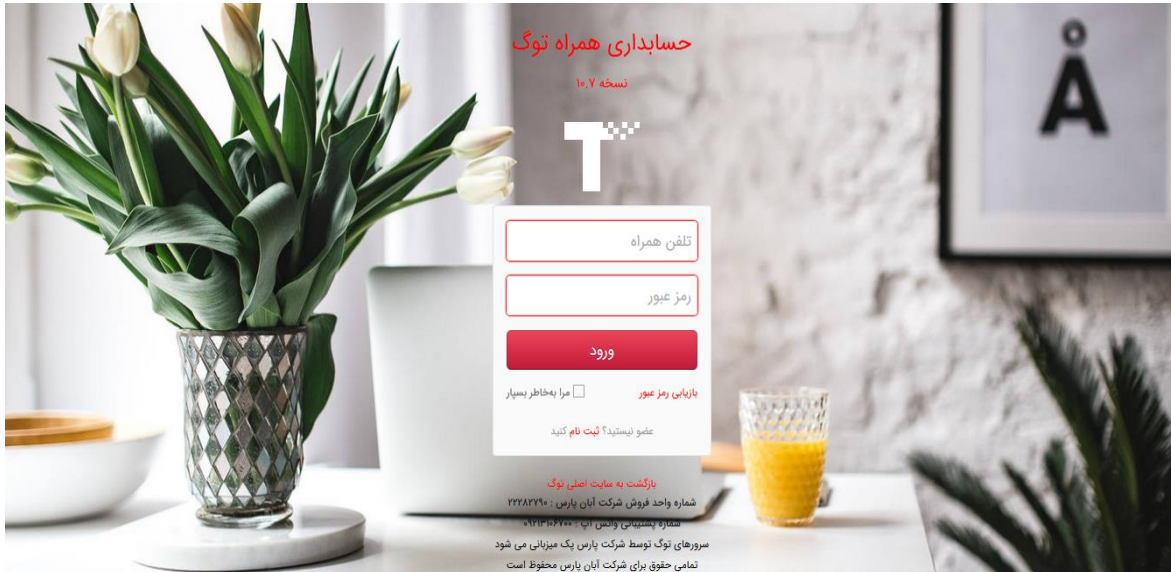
حسابداری همراه توگ

نسخه ۱۰.۷

تلفن همراه

رمز عبور

ورود

بازیابی رمز عبور

مرا بخاطر بسپار

عضو نیستید؟ ثبت نام کنید

بازگشت به سایت اصلی توگ

شماره واحد فروش شرکت آبان پارس : ۲۲۲۸۲۷۹۰

شماره پشتیبانی واتس آپ : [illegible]

سرورهای توگ توسط شرکت پارس پک میزبانی می شود

تمامی حقوق برای شرکت آبان پارس محفوظ است

A